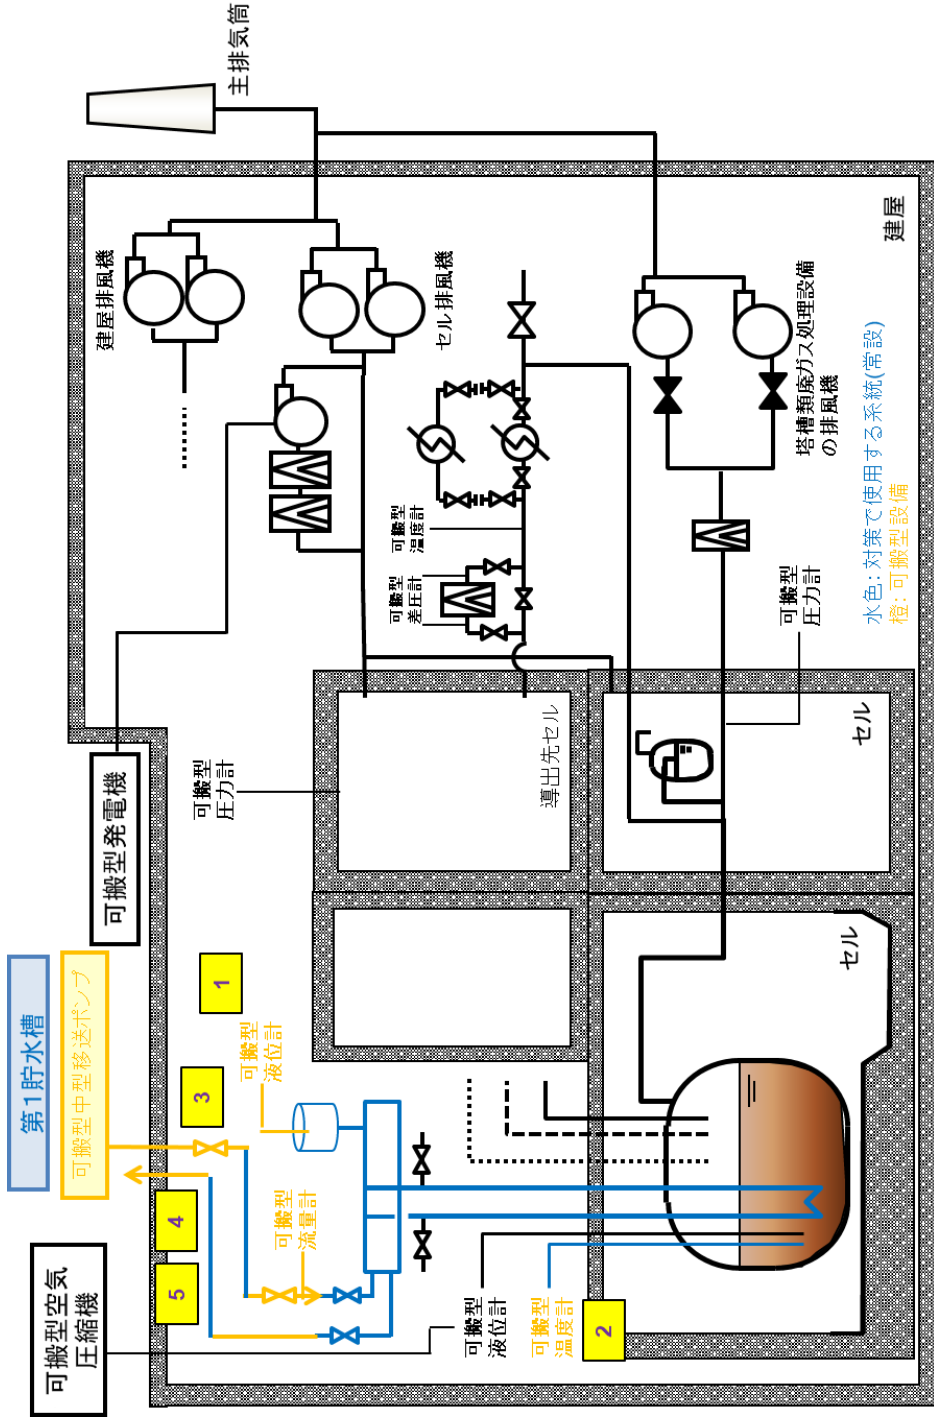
主排気筒

建屋

建屋排風機

セル排風機

塔槽類廃ガス処理設備の排風機

水色：対策で使用する系統(常設)
橙：可搬型設備

可搬型温度計

可搬型差圧計

可搬型圧力計

可搬型圧力計

導出先セル

セル

セル

可搬型発電機

第1貯水槽

可搬型中型移送ポンプ

1

3

4

5

2

可搬型液位計

可搬型流量計

可搬型液位計

可搬型温度計

可搬型空気圧縮機